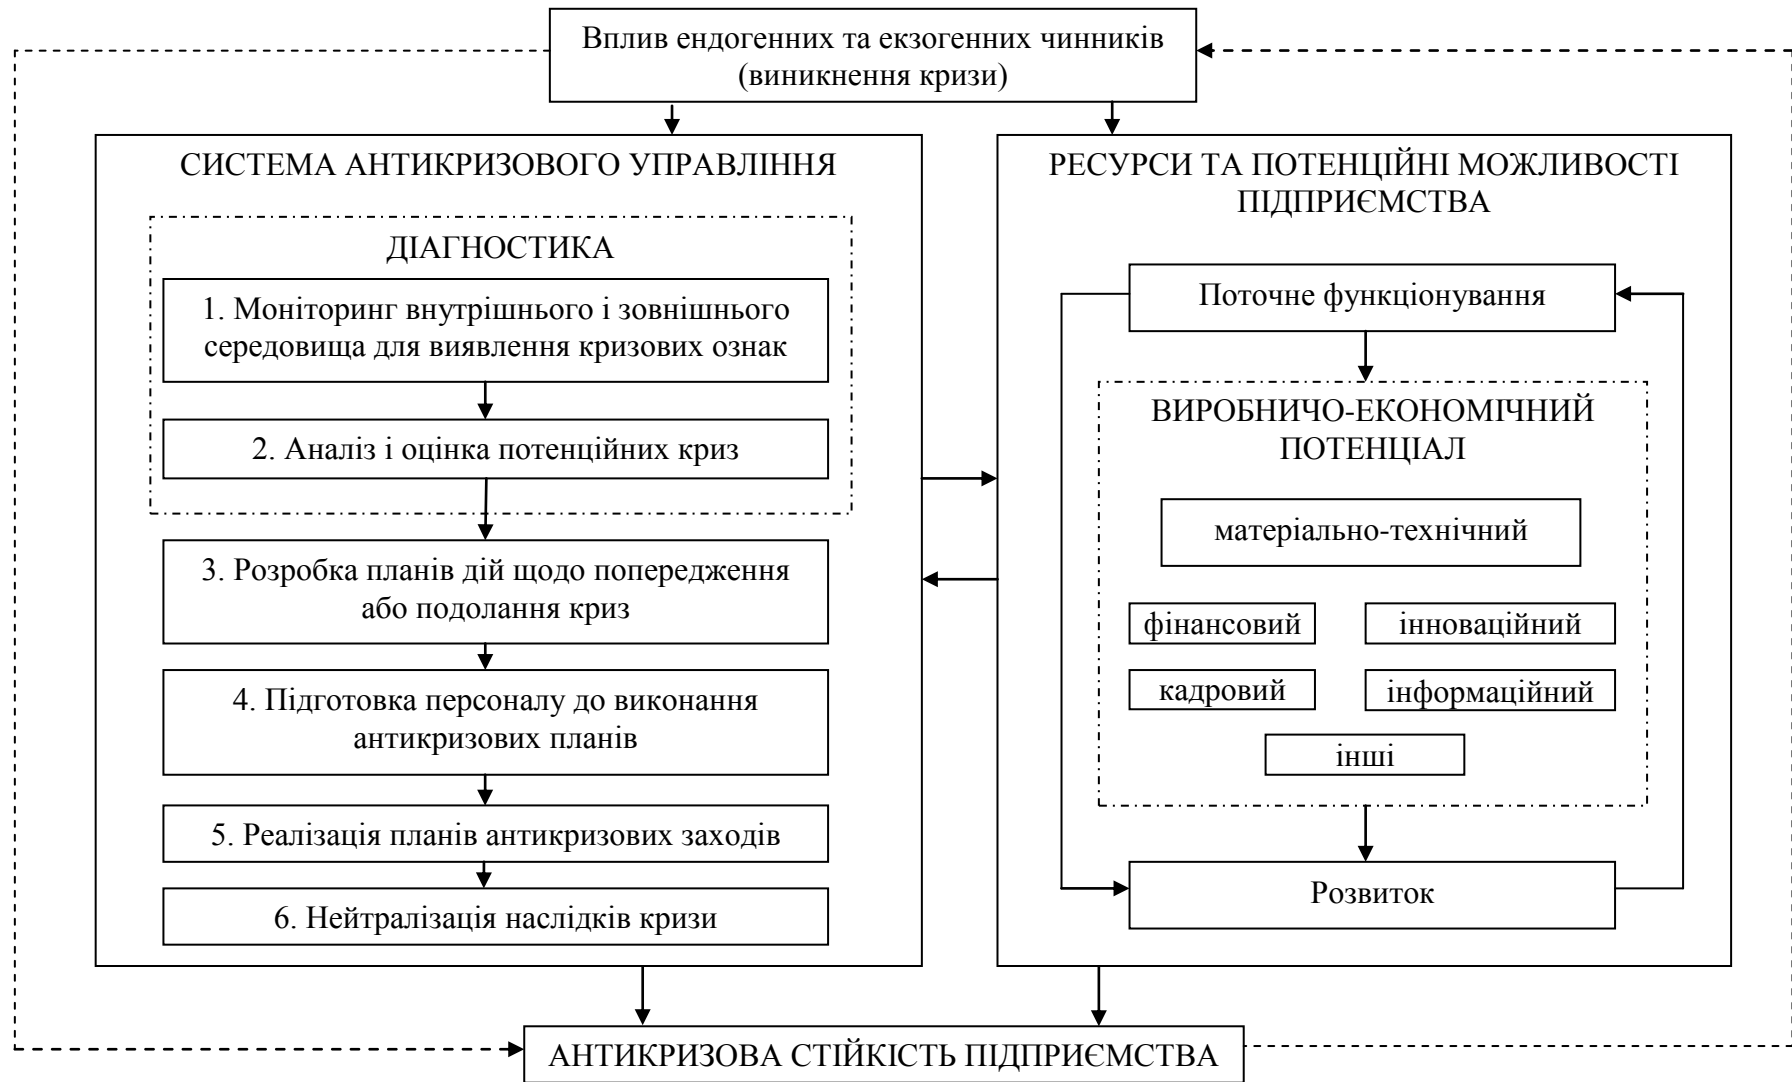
Вплив ендогенних та екзогенних чинників (виникнення кризи)

СИСТЕМА АНТИКРИЗОВОГО УПРАВЛІННЯ

ДІАГНОСТИКА

1. Моніторинг внутрішнього і зовнішнього середовища для виявлення кризових ознак

2. Аналіз і оцінка потенційних криз

3. Розробка планів дій щодо попередження або подолання криз

4. Підготовка персоналу до виконання антикризових планів

5. Реалізація планів антикризових заходів

6. Нейтралізація наслідків кризи

РЕСУРСИ ТА ПОТЕНЦІЙНІ МОЖЛИВОСТІ ПІДПРИЄМСТВА

Поточне функціонування

ВИРОБНИЧО-ЕКОНОМІЧНИЙ ПОТЕНЦІАЛ

матеріально-технічний

фінансовий

інноваційний

кадровий

інформаційний

інші

Розвиток

АНТИКРИЗОВА СТІЙКІСТЬ ПІДПРИЄМСТВА